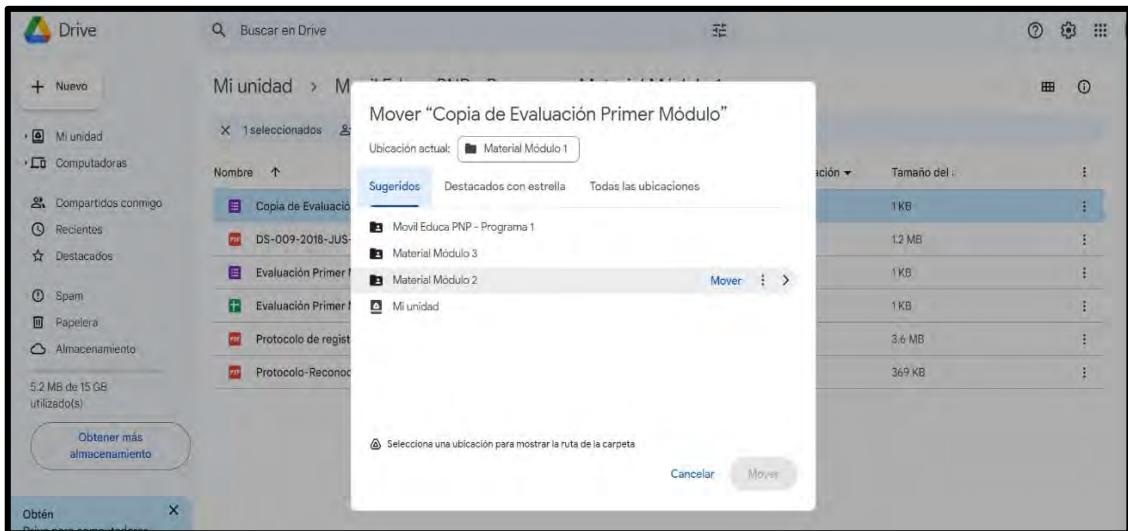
Drive

Buscar en Drive

+ Nuevo

Mi unidad

Computadoras

Compartidos conmigo

Recientes

Destacados

Spam

Papelera

Almacenamiento

5.2 MB de 15 GB utilizado(s)

Obtener más almacenamiento

Obtén

Mi unidad > M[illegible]

× 1 seleccionados

Nombre ↑

Copia de Evaluació

DS-009-2018-JUS-

Evaluación Primer

Evaluación Primer

Protocolo de regist

Protocolo-Reconoc

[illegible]ación ▾

Tamaño del

1 KB

1.2 MB

1 KB

1 KB

3.6 MB

369 KB

Mover “Copia de Evaluación Primer Módulo”

Ubicación actual: Material Módulo 1

Sugeridos Destacados con estrella Todas las ubicaciones

Movil Educa PNP - Programa 1

Material Módulo 3

Material Módulo 2 Mover

Mi unidad

Selecciona una ubicación para mostrar la ruta de la carpeta

Cancelar Mover